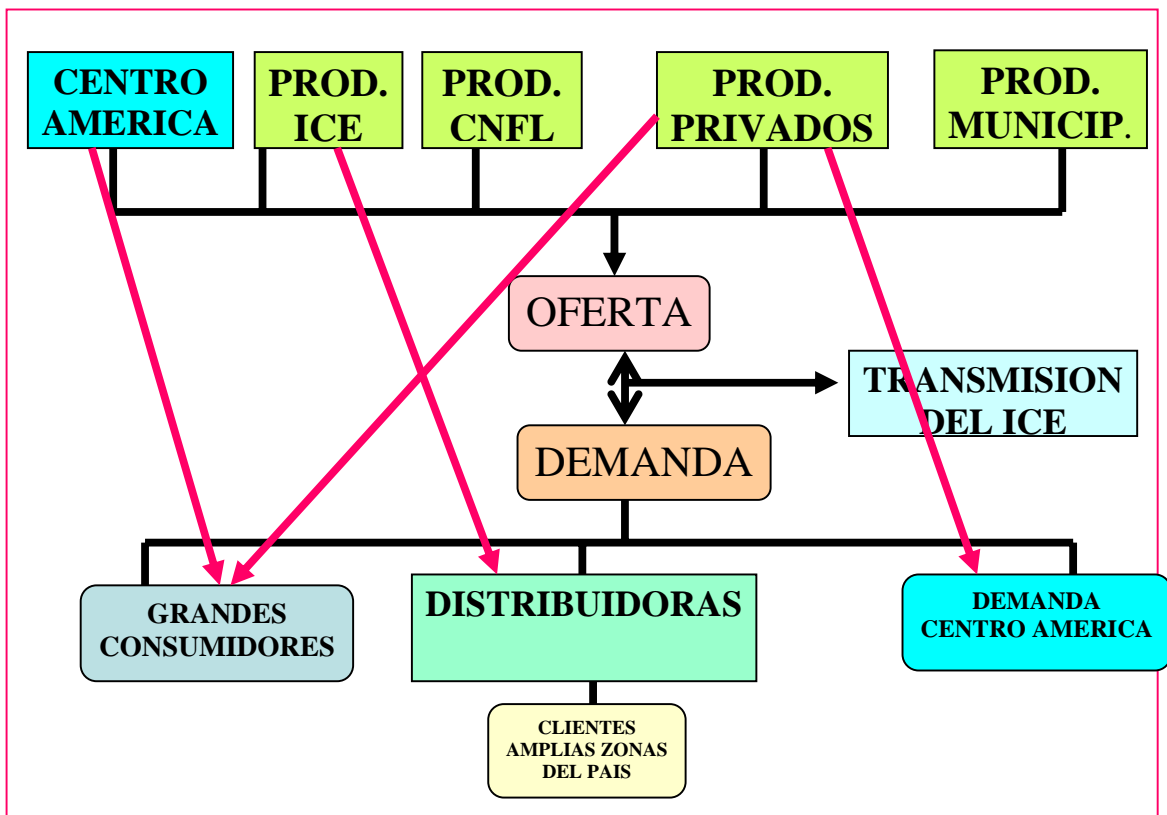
CENTRO AMERICA

PROD. ICE

PROD. CNFL

PROD. PRIVADOS

PROD. MUNICIP.

OFERTA

TRANSMISION DEL ICE

DEMANDA

GRANDES CONSUMIDORES

DISTRIBUIDORAS

DEMANDA CENTRO AMERICA

CLIENTES AMPLIAS ZONAS DEL PAIS